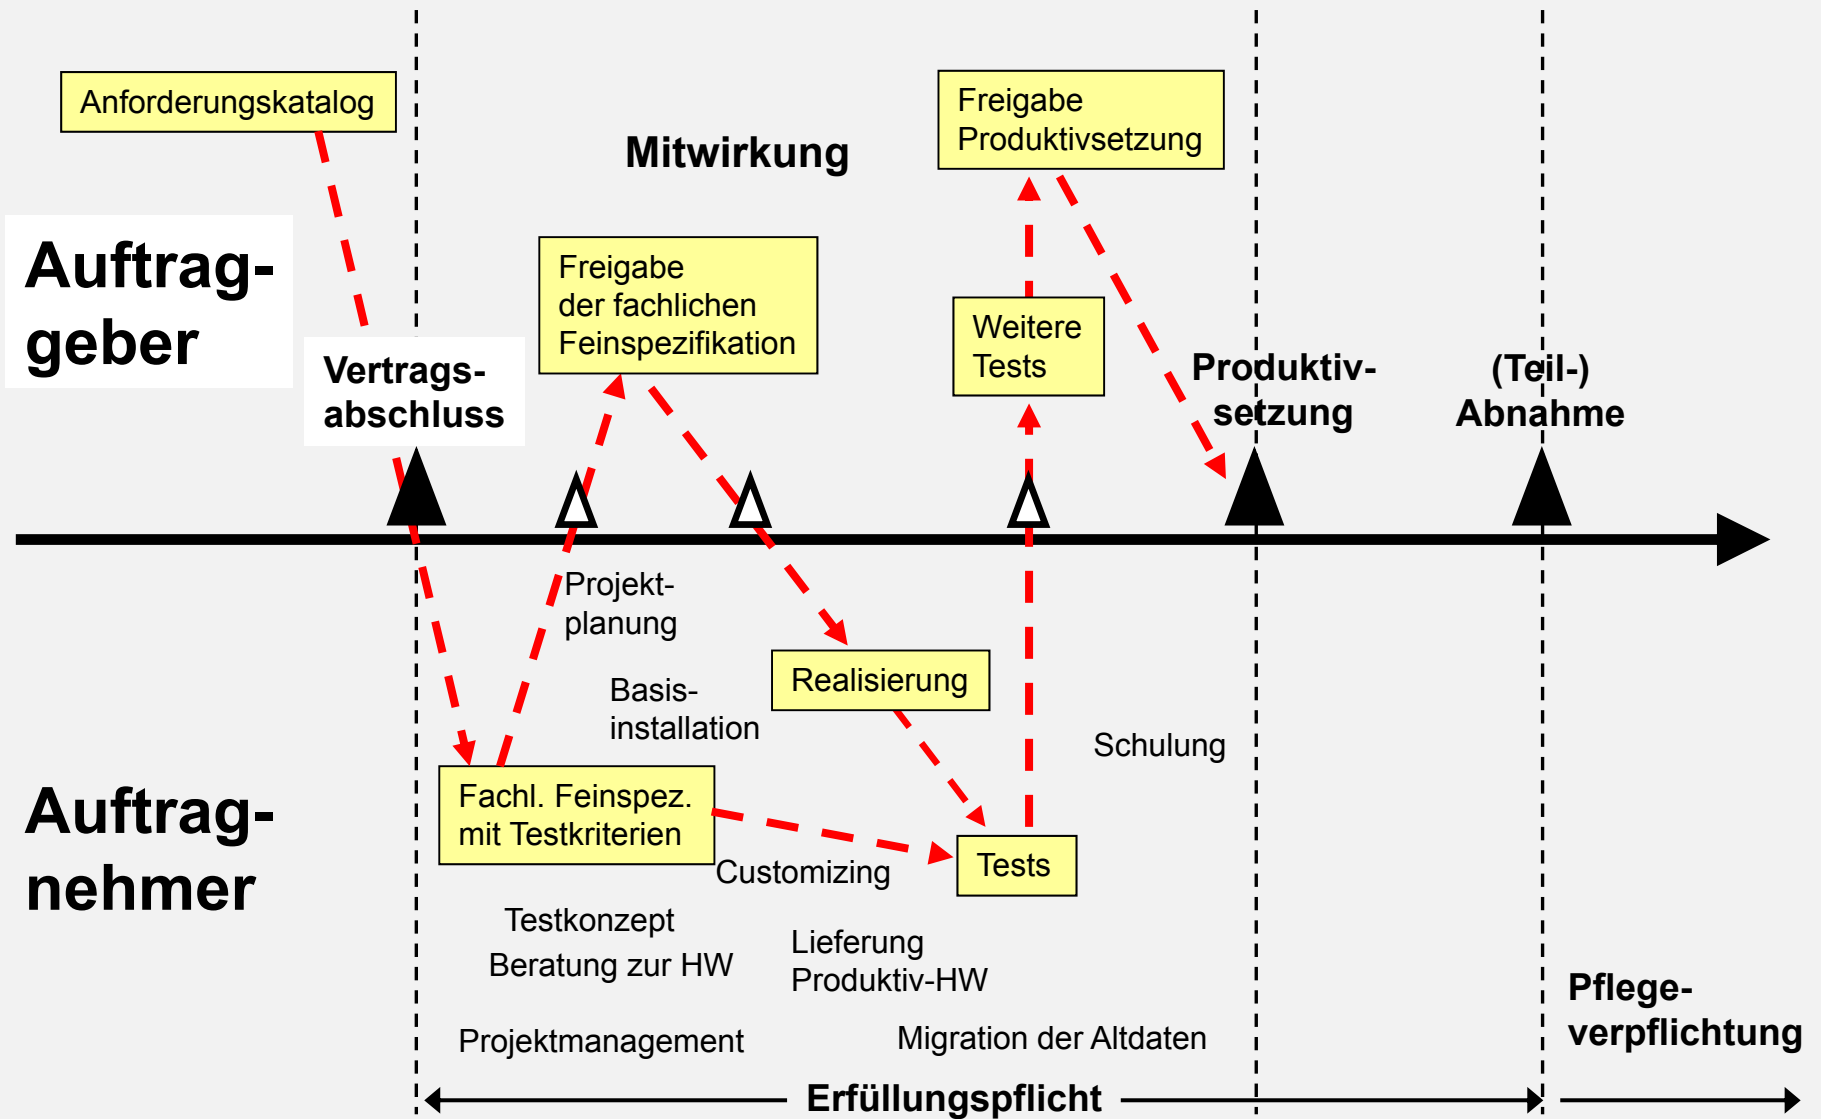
Anforderungskatalog

Mitwirkung

Freigabe Produktivsetzung

Auftraggeber

Vertragsabschluss

Freigabe der fachlichen Feinspezifikation

Weitere Tests

Produktivsetzung

(Teil-) Abnahme

Projektplanung

Basisinstallation

Realisierung

Schulung

Auftragnehmer

Fachl. Feinspez. mit Testkriterien

Customizing

Tests

Testkonzept

Beratung zur HW

Lieferung Produktiv-HW

Pflegeverpflichtung

Projektmanagement

Migration der Altdaten

Erfüllungspflicht